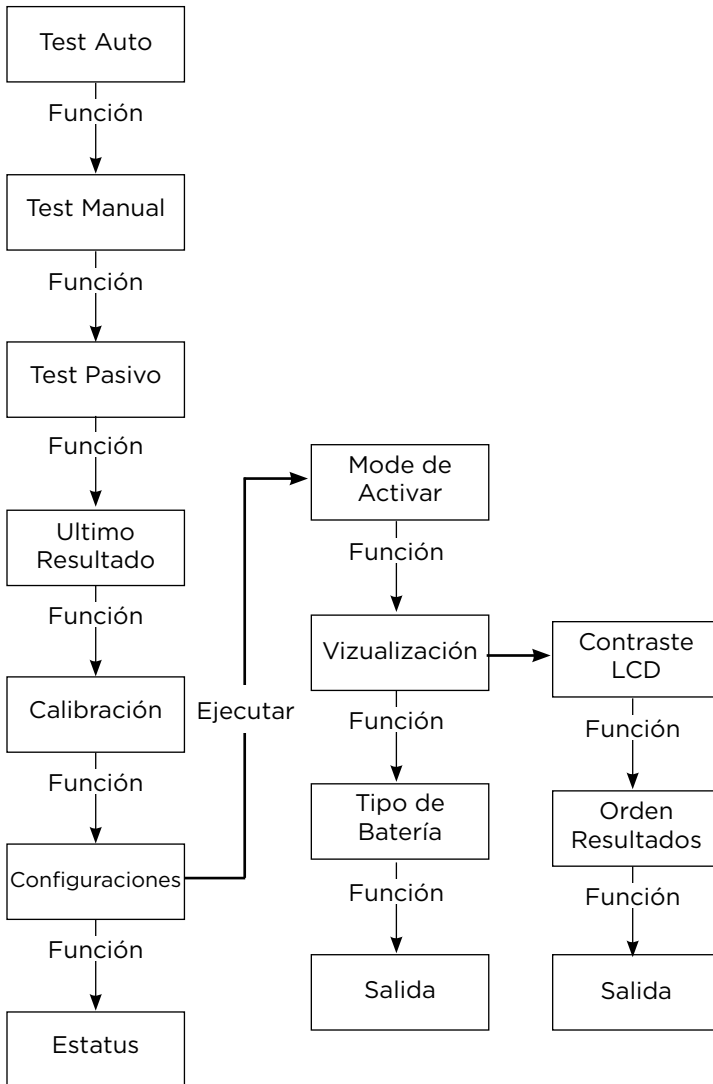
Test Auto

Función

Test Manual

Función

Test Pasivo

Función

Ultimo Resultado

Función

Calibración

Función

Configuraciones

Función

Estatus

Ejecutar

Mode de Activar

Función

Vizualización

Función

Tipo de Batería

Función

Salida

Contraste LCD

Función

Orden Resultados

Función

Salida